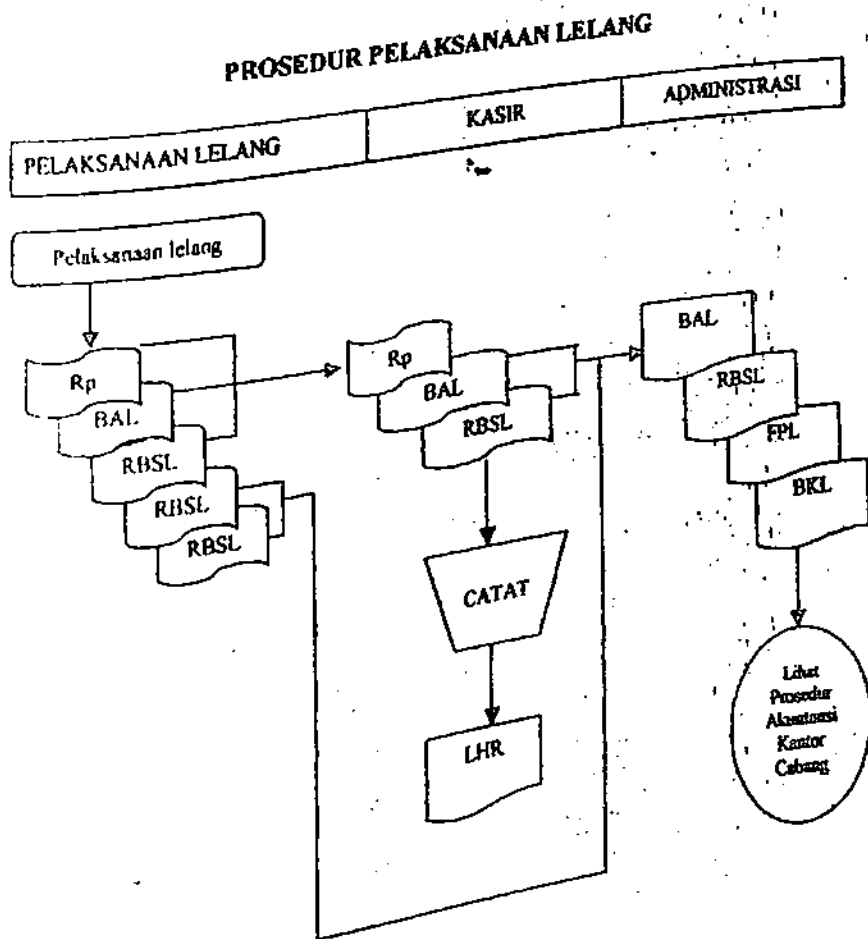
PROSEDUR PELAKSANAAN LELANG

| PELAKSANAAN LELANG | KASIR | ADMINISTRASI |
|---|---|---|

Pelaksanaan lelang

Rp
BAL
RBSL
RBSL
RBSL

Rp
BAL
RBSL

CATAT

LHR

BAL
RBSL
FPL
BKL

Lihat Prosedur Akuntansi Kantor Cabang